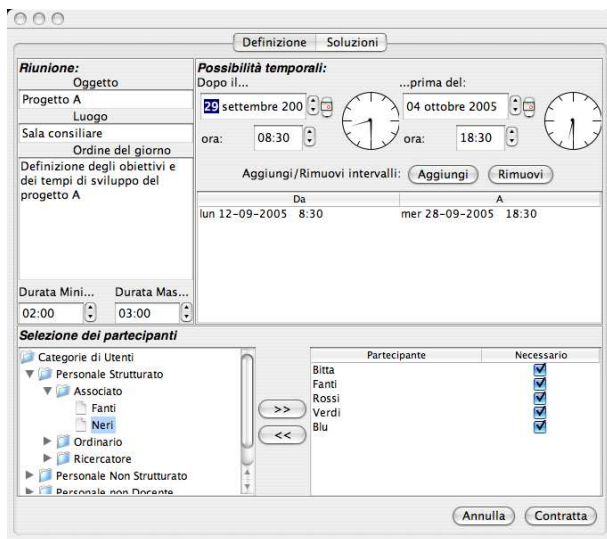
Definizione | Soluzioni

Riunione:
Oggetto
Progetto A
Luogo
Sala consiliare
Ordine del giorno
Definizione degli obiettivi e dei tempi di sviluppo del progetto A

Durata Mini... Durata Mas...
02:00 03:00

Possibilità temporali:
Dopo il...
29 settembre 200
ora: 08:30
...prima del:
04 ottobre 2005
ora: 18:30

Aggiungi/Rimuovi intervalli: Aggiungi Rimuovi

| Da | A |
|---|---|
| lun 12-09-2005 8:30 | mer 28-09-2005 18:30 |

Selezione dei partecipanti
Categorie di Utenti
Personale Strutturato
Associato
Fanti
Neri
Ordinario
Ricercatore
Personale Non Strutturato
Personale non Docente

>>
<<

| Partecipante | Necessario |
|---|---|
| Bitta | ✓ |
| Fanti | ✓ |
| Rossi | ✓ |
| Verdi | ✓ |
| Blu | ✓ |

Annulla Contratta